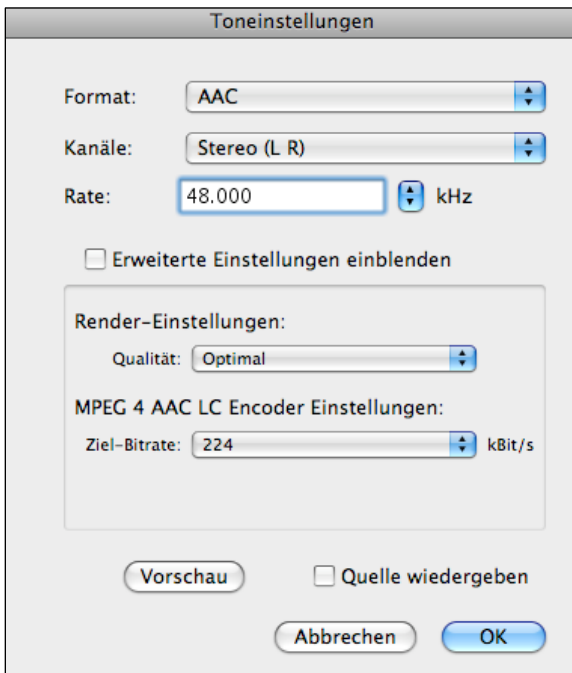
Toneinstellungen

Format: AAC

Kanäle: Stereo (L R)

Rate: 48.000 kHz

Erweiterte Einstellungen einblenden

Render-Einstellungen:

Qualität: Optimal

MPEG 4 AAC LC Encoder Einstellungen:

Ziel-Bitrate: 224 kBit/s

Vorschau

Quelle wiedergeben

Abbrechen

OK